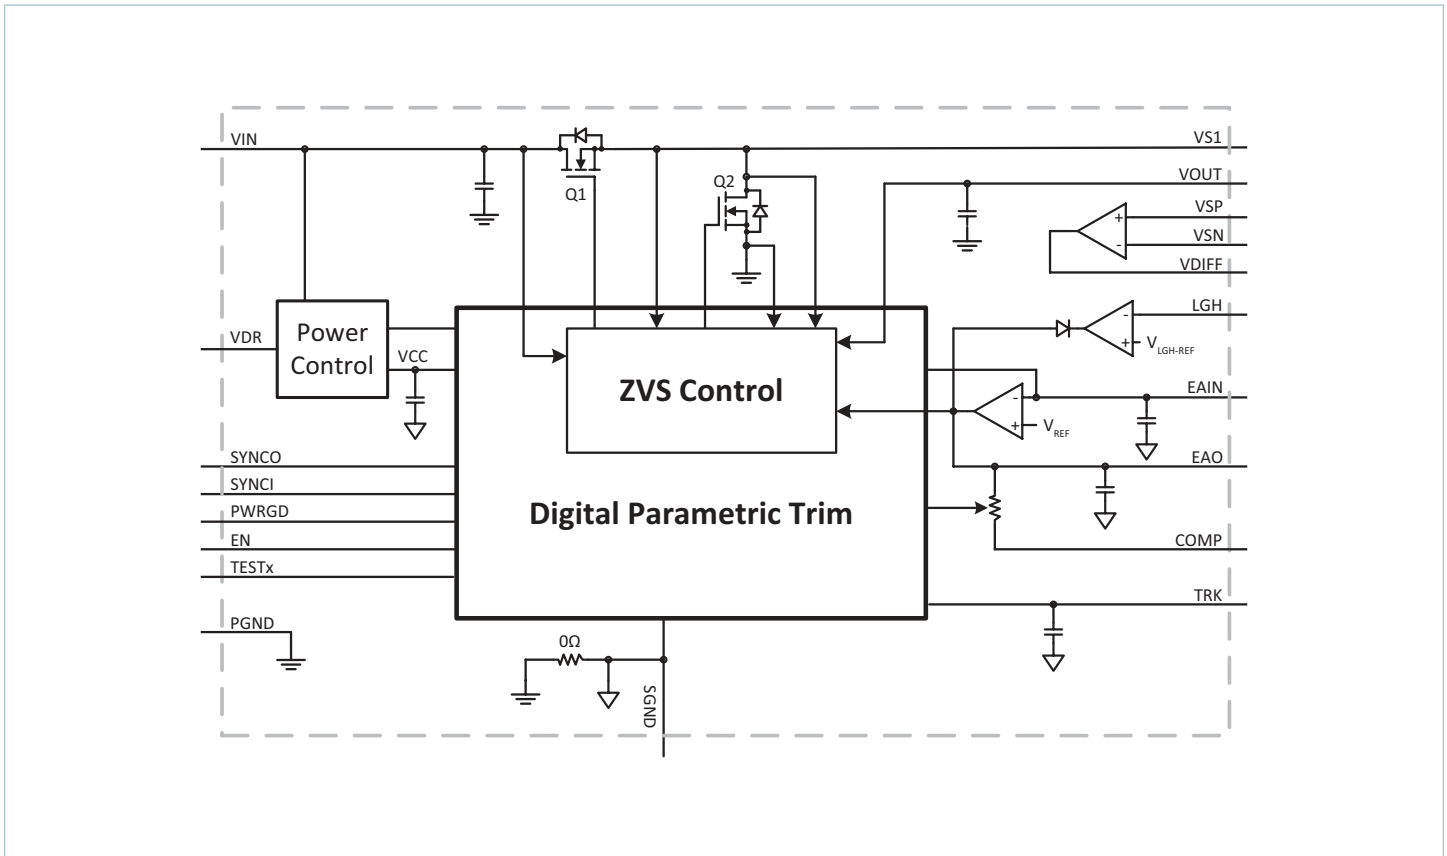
VIN

Q1

VS1

VOUT

Q2

VSP

VSN

VDIFF

LGH

$V_{LGH-REF}$

VDR

Power Control

VCC

ZVS Control

EAIN

$V_{REF}$

EAO

SYNCO

SYNCI

PWRGD

EN

TESTx

Digital Parametric Trim

COMP

TRK

PGND

0Ω

SGND